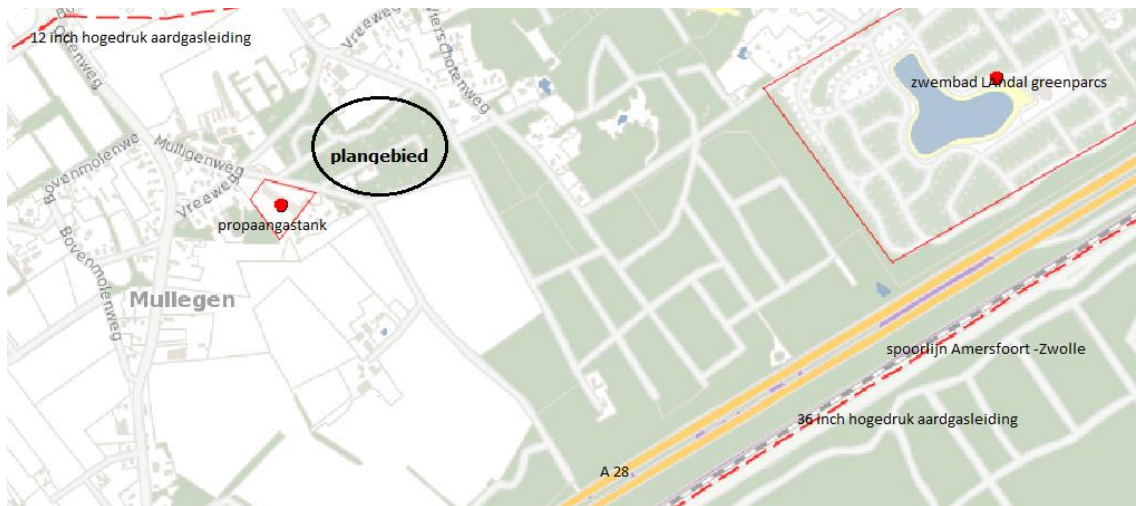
12 inch hogedruk aardgasleiding

Vreeweg

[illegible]erschotenweg

Gerenweg

zwembad Landal greenparcs

Bovenmolenweg

Mulligenweg

plangebied

Vreeweg

propaangastank

Bovenmolenweg

Mullegen

Bovenmolenweg

spoorlijn Amersfoort -Zwolle

36 inch hogedruk aardgasleiding

A 28